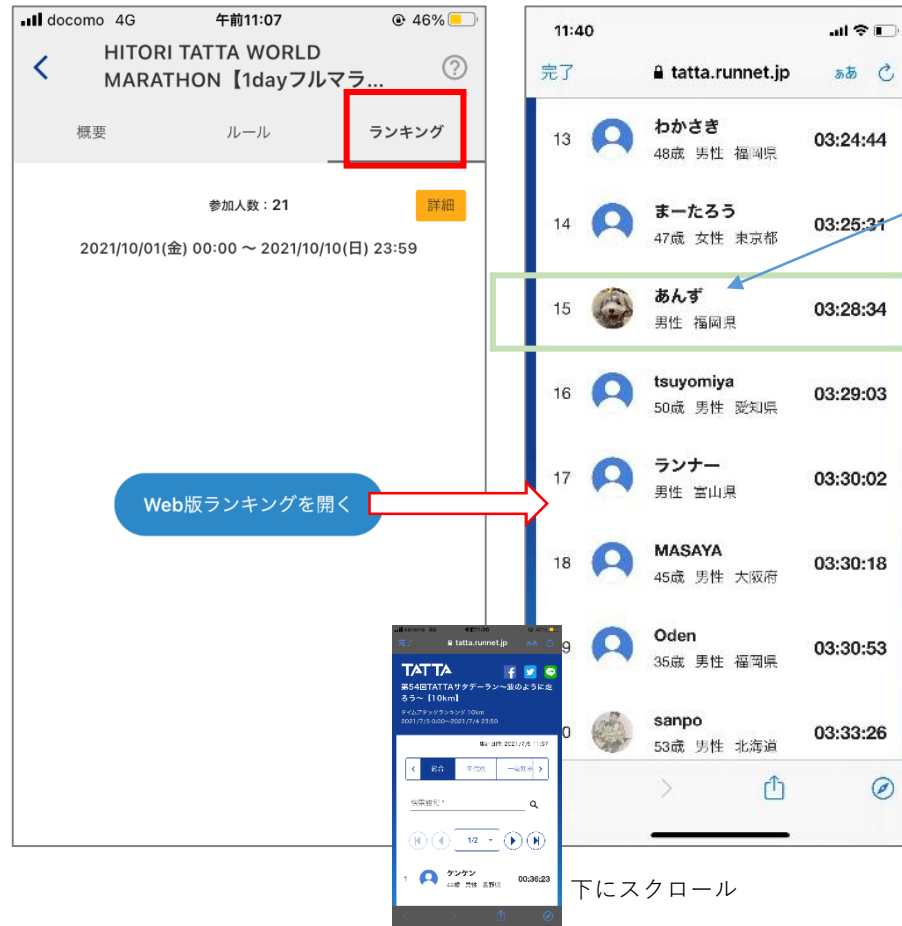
docomo 4G 午前11:07 46%

HITORI TATTA WORLD MARATHON【1dayフルマラ...

概要 ルール ランキング

参加人数：21 詳細

2021/10/01(金) 00:00 〜 2021/10/10(日) 23:59

Web版ランキングを開く

11:40

完了 tatta.runnet.jp ああ

| 13 | わかさき 48歳 男性 福岡県 | 03:24:44 |
|---|---|---|
| 14 | まーたろう 47歳 女性 東京都 | 03:25:31 |
| 15 | あんず 男性 福岡県 | 03:28:34 |
| 16 | tsuyomiya 50歳 男性 愛知県 | 03:29:03 |
| 17 | ランナー 男性 富山県 | 03:30:02 |
| 18 | MASAYA 45歳 男性 大阪府 | 03:30:18 |
| 19 | Oden 35歳 男性 福岡県 | 03:30:53 |
| 20 | sanpo 53歳 男性 北海道 | 03:33:26 |

完了 tatta.runnet.jp

TATTA

第54回TATTAサタデーラン〜泳のように走ろう〜【10km】

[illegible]

2021/7/3 0:00〜2021/7/4 23:59

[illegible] 2021/7/5 11:37

総合 年代別 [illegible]

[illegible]

1/2

1 ケンケン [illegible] 00:36:23

下にスクロール